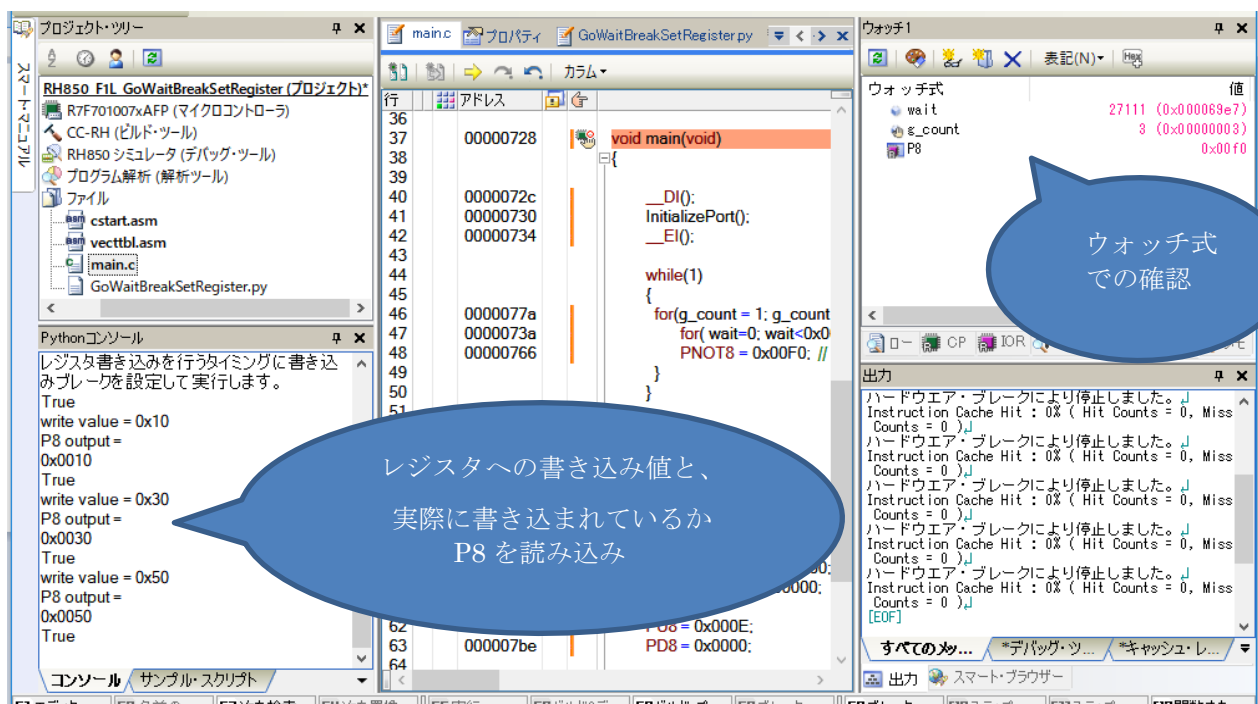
スマート・マニュアル

プロジェクト・ツリー

RH850_F1L_GoWaitBreakSetRegister (プロジェクト)*
R7F701007xAFP (マイクロコントローラ)
CC-RH (ビルド・ツール)
RH850 シミュレータ (デバッグ・ツール)
プログラム解析 (解析ツール)
ファイル
cstart.asm
vecttbl.asm
main.c
GoWaitBreakSetRegister.py

Pythonコンソール
レジスタ書き込みを行うタイミングに書き込みブレークを設定して実行します。
True
write value = 0x10
P8 output =
0x0010
True
write value = 0x30
P8 output =
0x0030
True
write value = 0x50
P8 output =
0x0050
True

コンソール | サンプル・スクリプト

main.c | プロパティ | GoWaitBreakSetRegister.py

カラム

| 行 | アドレス | |
|---|---|---|
| 36 | | |
| 37 | 00000728 | void main(void) |
| 38 | | { |
| 39 | | |
| 40 | 0000072c | __DI(); |
| 41 | 00000730 | InitializePort(); |
| 42 | 00000734 | __EI(); |
| 43 | | |
| 44 | | while(1) |
| 45 | | { |
| 46 | 0000077a | for(g_count = 1; g_count |
| 47 | 0000073a | for( wait=0; wait<0x0 |
| 48 | 00000766 | PNOT8 = 0x00F0; // |
| 49 | | } |
| 50 | | } |
| 51 | | |
| 62 | | PD8 = 0x000E; |
| 63 | 000007be | PD8 = 0x0000; |
| 64 | | |

ウォッチ1

表記(N)

| ウォッチ式 | 値 |
|---|---|
| wait | 27111 (0x000069e7) |
| g_count | 3 (0x00000003) |
| P8 | 0x00f0 |

ウォッチ式
での確認

ロー | CP | IOR

出力
ハードウエア・ブレークにより停止しました。
Instruction Cache Hit : 0% ( Hit Counts = 0, Miss Counts = 0 )
ハードウエア・ブレークにより停止しました。
Instruction Cache Hit : 0% ( Hit Counts = 0, Miss Counts = 0 )
ハードウエア・ブレークにより停止しました。
Instruction Cache Hit : 0% ( Hit Counts = 0, Miss Counts = 0 )
ハードウエア・ブレークにより停止しました。
Instruction Cache Hit : 0% ( Hit Counts = 0, Miss Counts = 0 )
ハードウエア・ブレークにより停止しました。
Instruction Cache Hit : 0% ( Hit Counts = 0, Miss Counts = 0 )
[EOF]

すべてのメッ... | *デバッグ・ツ... | *キャッシュ・レ...

出力 | スマート・ブラウザー

レジスタへの書き込み値と、
実際に書き込まれているか
P8を読み込み